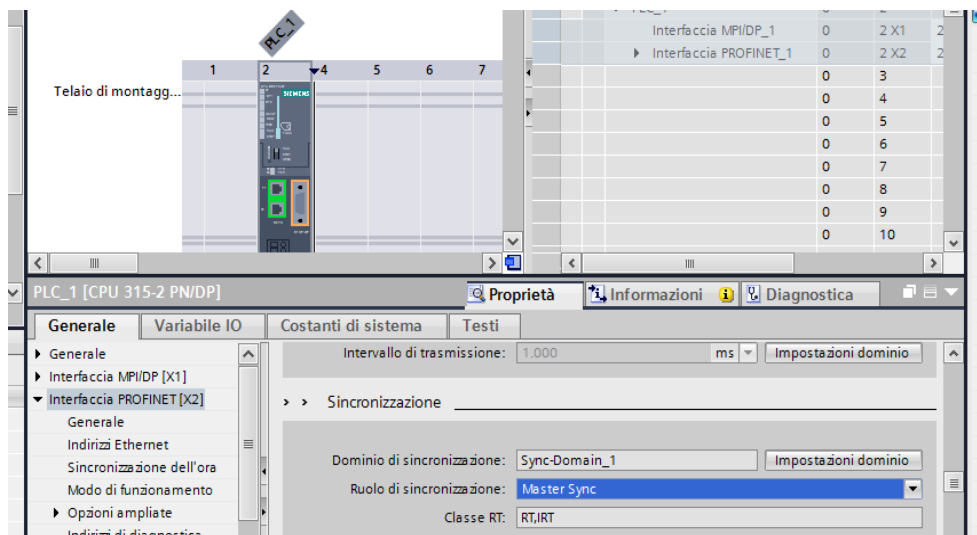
PLC_1

| 1 | 2 | 4 | 5 | 6 | 7 |
|---|---|---|---|---|---|

Telaio di montagg...

SIEMENS

| | | | |
|---|---|---|---|
| Interfaccia MPI/DP_1 | 0 | 2 X1 | 2 |
| Interfaccia PROFINET_1 | 0 | 2 X2 | 2 |
| | 0 | 3 | |
| | 0 | 4 | |
| | 0 | 5 | |
| | 0 | 6 | |
| | 0 | 7 | |
| | 0 | 8 | |
| | 0 | 9 | |
| | 0 | 10 | |

PLC_1 [CPU 315-2 PN/DP]

Proprietà Informazioni Diagnostica

Generale Variabile IO Costanti di sistema Testi

Generale
Interfaccia MPI/DP [X1]
Interfaccia PROFINET [X2]
Generale
Indirizzi Ethernet
Sincronizzazione dell'ora
Modo di funzionamento
Opzioni ampliate
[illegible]

Intervallo di trasmissione: 1.000 ms Impostazioni dominio

Sincronizzazione

Dominio di sincronizzazione: Sync-Domain_1 Impostazioni dominio

Ruolo di sincronizzazione: Master Sync

Classe RT: RT,IRT